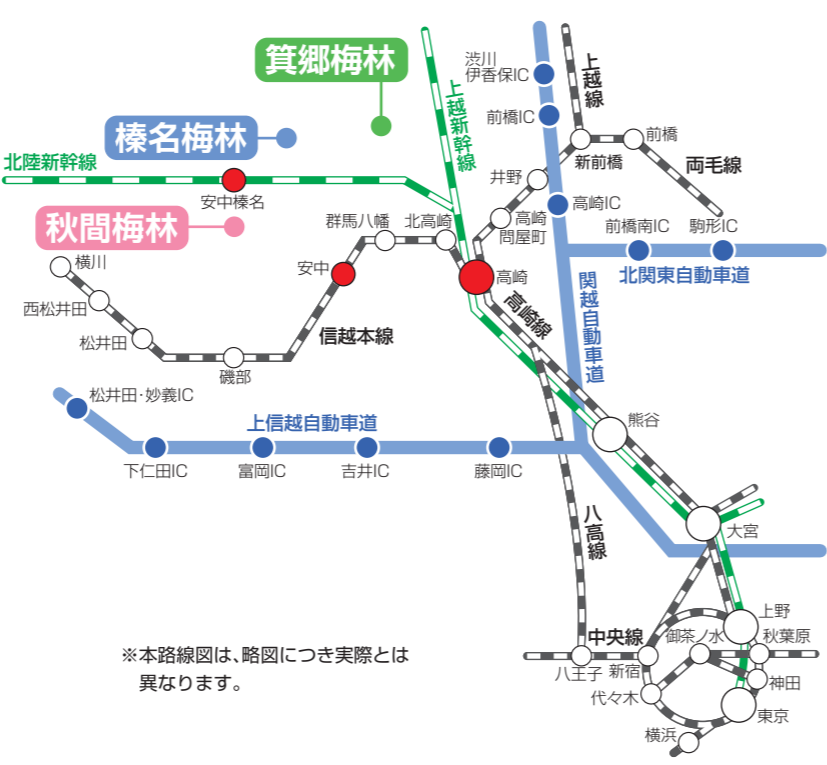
箕郷梅林

榛名梅林

秋間梅林

北陸新幹線

安中榛名

上越新幹線

渋川
伊香保IC

前橋IC

上越線

前橋

新前橋

両毛線

井野

高崎IC

高崎
問屋町

前橋南IC

駒形IC

北関東自動車道

群馬八幡

北高崎

安中

高崎

横川

西松井田

松井田

磯部

信越本線

高崎線

関越自動車道

松井田・妙義IC

上信越自動車道

下仁田IC

富岡IC

吉井IC

藤岡IC

熊谷

大宮

八高線

中央線

八王子

新宿

御茶ノ水

上野

秋葉原

神田

代々木

東京

横浜

※本路線図は、略図につき実際とは異なります。